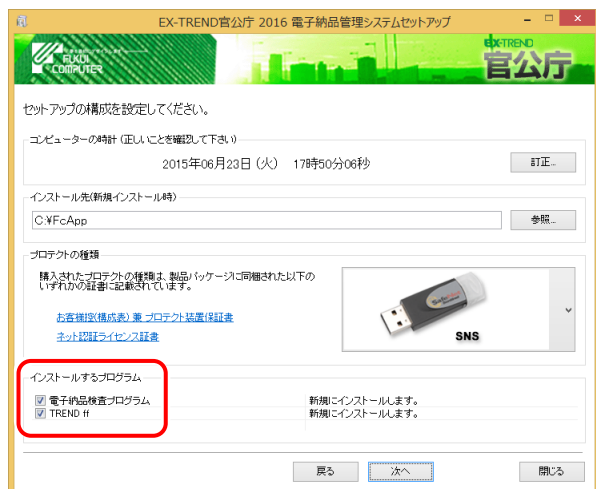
EX-TREND官公庁 2016 電子納品管理システムセットアップ

FUKUI COMPUTER

EX-TREND 官公庁

セットアップの構成を設定してください。

コンピューターの時計 (正しいことを確認して下さい)

2015年06月23日 (火) 17時50分06秒

訂正...

インストール先(新規インストール時)

C:¥FcApp

参照...

プロテクトの種類

購入されたプロテクトの種類は、製品パッケージに同梱された以下のいずれかの証書に記載されています。

お客様控(構成表) 兼 プロテクト装置保証書

ネット認証ライセンス証書

SNS

インストールするプログラム

電子納品検査プログラム | 新規にインストールします。
TREND ff | 新規にインストールします。

戻る

次へ

閉じる